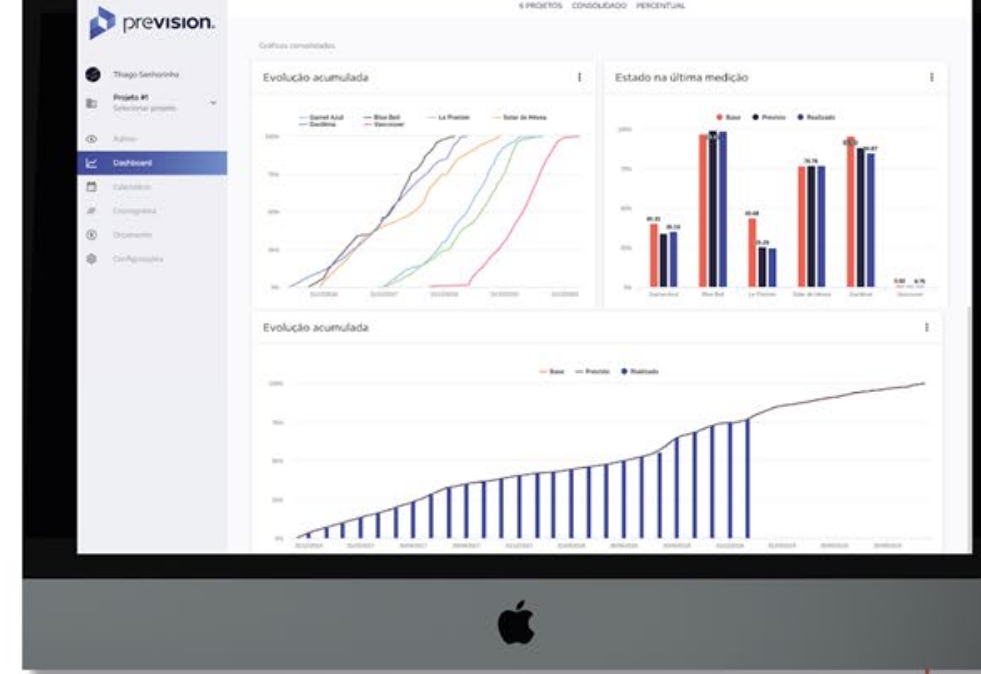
prevision.

6 PROJETOS CONSOLIDADO PERCENTUAL

Thiago Senhorinho

Projeto #1
Selecionar projeto

Ativos

Dashboard

Calendário

Cronograma

Orçamento

Configurações

Gráficos consolidados

Evolução acumulada

Garnet Azul
Dardânia
Blue Bell
Vancouver
La Provize
Solar de Athena

100%
75%
50%
25%
0%

Estado na última medição

Base
Previsto
Realizado

100%
75%
50%
25%
0%

Garnet Azul
Blue Bell
La Provize
Solar de Athena
Dardânia
Vancouver

Evolução acumulada

Base
Previsto
Realizado

100%
75%
50%
25%
0%